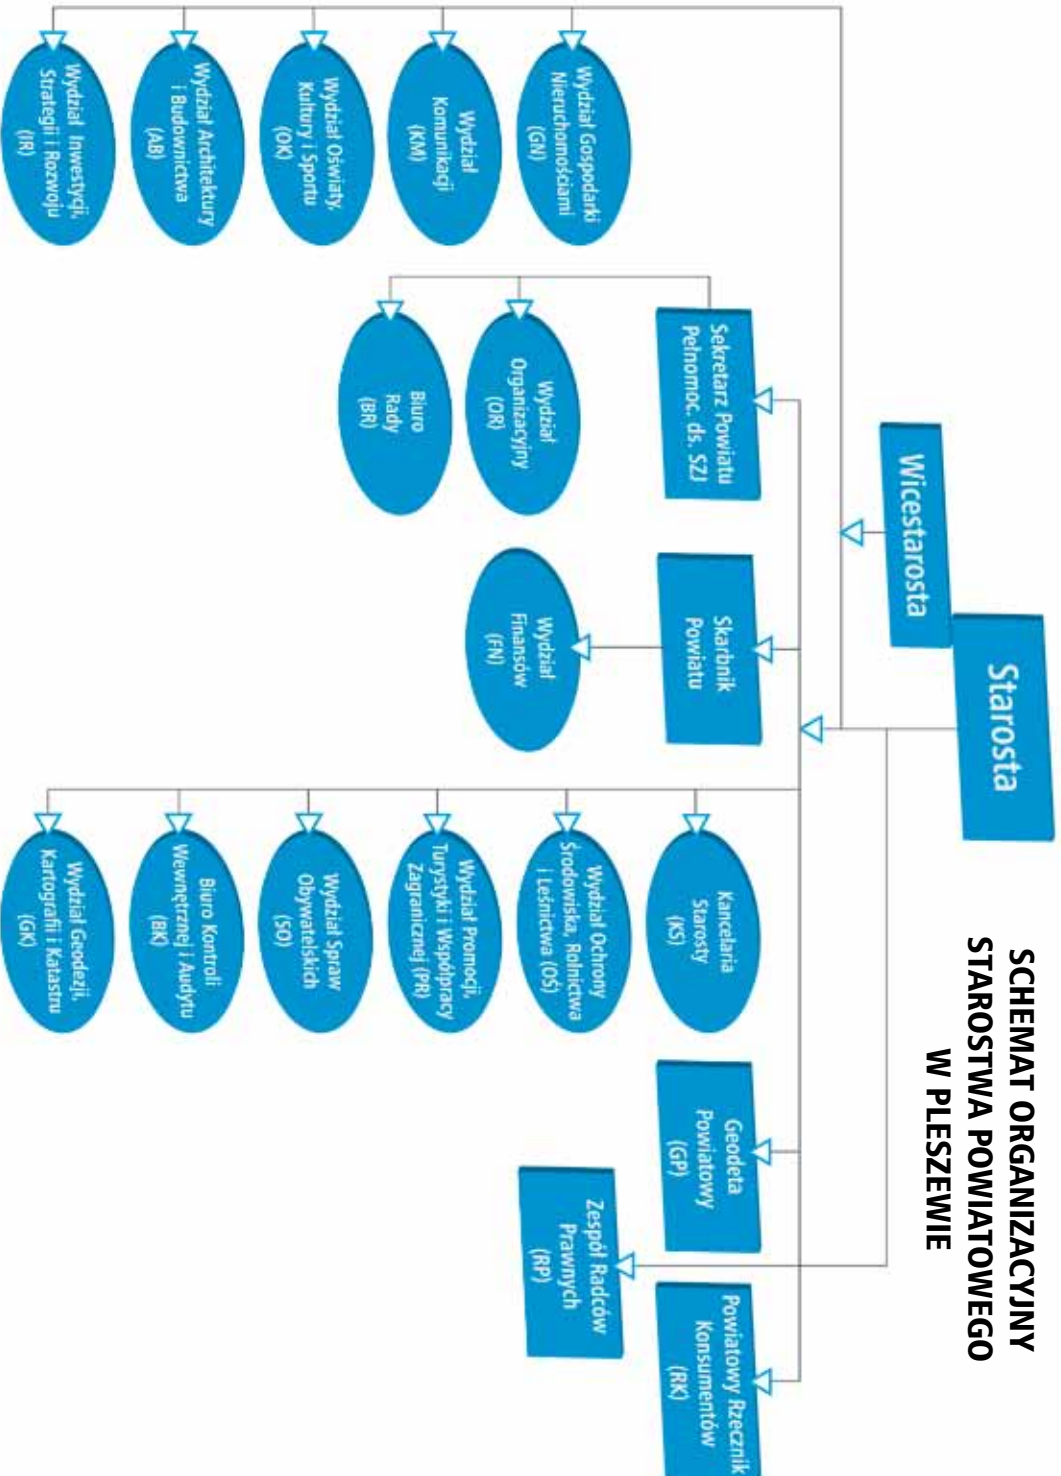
SCHEMAT ORGANIZACYJNY STAROSTWA POWIATOWEGO W PLESZEWIE

Starosta

Wicestarosta

Sekretarz Powiatu Pełnomoc. ds. SZJ

Skarbnik Powiatu

Geodeta Powiatowy (GP)

Zespół Radców Prawnych (RP)

Powiatowy Rzecznik Konsumentów (RK)

Wydział Gospodarki Nieruchomościami (GN)

Wydział Komunikacji (KM)

Wydział Oświaty, Kultury i Sportu (OK)

Wydział Architektury i Budownictwa (AB)

Wydział Inwestycji, Strategii i Rozwoju (IR)

Wydział Organizacyjny (OR)

Biuro Rady (BR)

Wydział Finansów (FN)

Kancelaria Starosty (KS)

Wydział Ochrony Środowiska, Rolnictwa i Leśnictwa (OŚ)

Wydział Promocji, Turystyki i Współpracy Zagranicznej (PR)

Wydział Spraw Obywatelskich (SO)

Biuro Kontroli Wewnętrznej i Audytu (BK)

Wydział Geodezji, Kartografii i Katastru (GK)